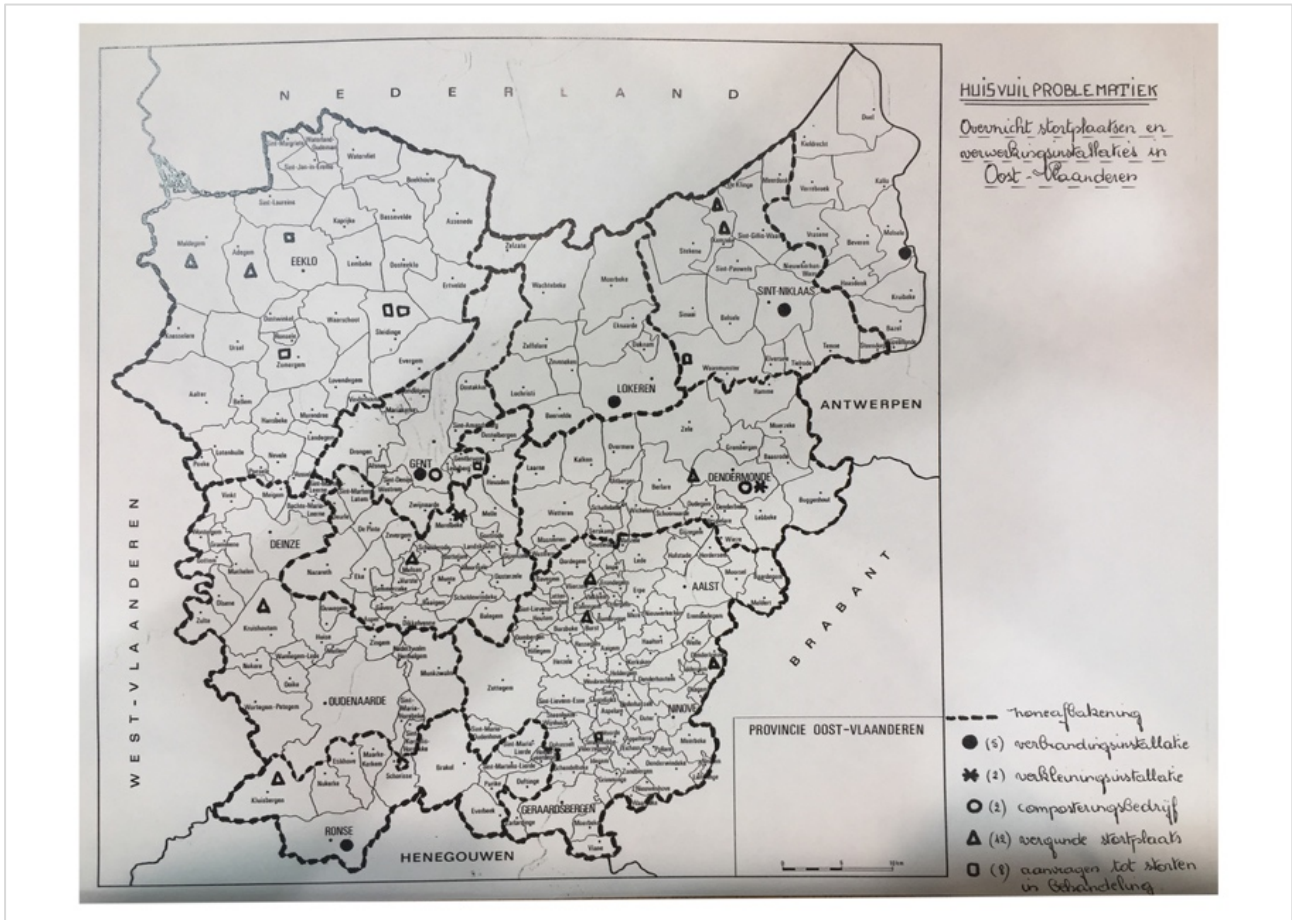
HUISVUIL PROBLEMATIEK

Overzicht stortplaatsen en verwerkingsinstallaties in Oost-Vlaanderen

NEDERLAND

EEKLO

SINT-NIKLAAS

LOKEREN

ANTWERPEN

GENT

DENDERMONDE

DEINZE

AALST

BRABANT

OUDENAARDE

NINOVE

GERAARDSBERGEN

RONSE

HENEGOUWEN

WEST-VLAANDEREN

PROVINCIE OOST-VLAANDEREN

Maldegem, Adegem, Kaprijke, Bassevelde, Assenede, Zelzate, Wachtebeke, Moerbeke, Stekene, Sinaai, Belsele, Temse, Lembeke, Oosteeklo, Ertvelde, Waarschoot, Sleidinge, Evergem, Zomergem, Ursel, Aalter, Bellem, Lovendegem, Knesselare, Kalken, Zele, Hamme, Waasmunster, Eksaarde, Zaffelare, Lochristi, Laarne, Wetteren, Nevele, Landegem, Merelbeke, Melle, Zwijnaarde, Nazareth, Eke, Gavere, Zottegem, Herzele, Erpe, Lede, Denderleeuw, Lebbeke, Buggenhout, Kruishoutem, Zingem, Horebeke, Maarkedal, Kluisbergen, Zulte, Olsene, Machelen, Wortegem-Petegem, Nukerke, Oosterzele, Balegem, Haaltert, Meldert, Kerksken, Kruibeke, Bazel, Beveren, Melsele, Kallo, Doel, Kieldrecht, Verrebroek, Vrasene, Sint-Gillis-Waas, De Klinge, Meerdonk, Nieuwkerken, Waterland-Oudeman, Sint-Margriete, Sint-Jan-in-Eremo, Waterlvliet, Boekhoute, Sint-Laureins, Schorisse, Ellezelles, Everbeek, Deftinge, Sint-Maria-Lierde, Sint-Martens-Lierde, Viane, Moerbeke, Oudenhove, Zarlardinge, Kalkoven

——— nonsafbakening

● (5) verbrandingsinstallatie

✱ (2) verkleningsinstallatie

O (2) composteringsbedrijf

△ (12) vergunde stortplaats

▢ (8) aanvragen tot storten in behandeling